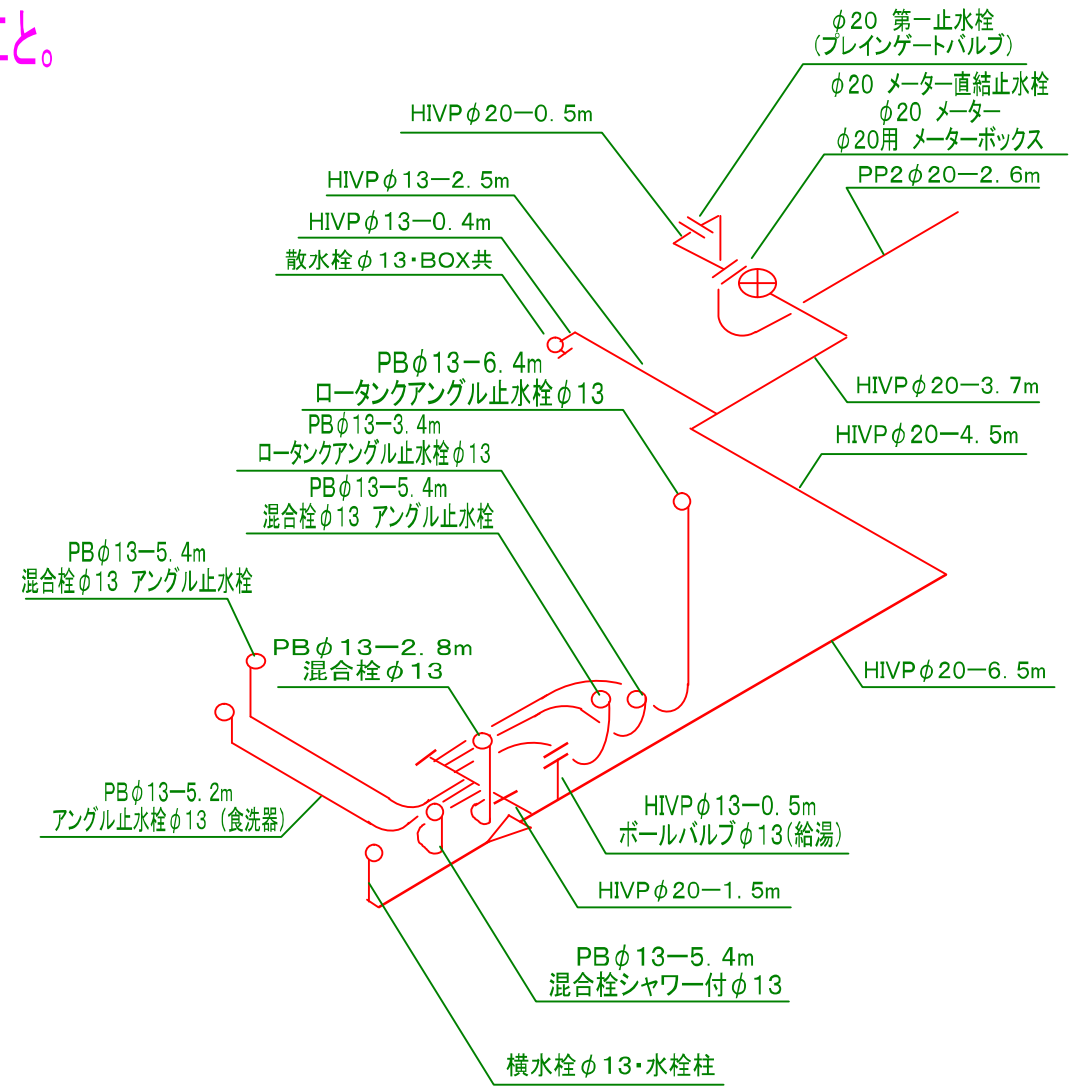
こと。

φ20 第一止水栓
(プレインゲートバルブ)
φ20 メーター直結止水栓
φ20 メーター
φ20用 メーターボックス

HIVPφ20ー0.5m

HIVPφ13ー2.5m

PP2φ20ー2.6m

HIVPφ13ー0.4m

散水栓φ13・BOX共

PBφ13ー6.4m
ロータンクアングル止水栓φ13

HIVPφ20ー3.7m

PBφ13ー3.4m
ロータンクアングル止水栓φ13

HIVPφ20ー4.5m

PBφ13ー5.4m
混合栓φ13 アングル止水栓

PBφ13ー5.4m
混合栓φ13 アングル止水栓

PBφ13ー2.8m
混合栓φ13

HIVPφ20ー6.5m

PBφ13ー5.2m
アングル止水栓φ13 (食洗器)

HIVPφ13ー0.5m
ボールバルブφ13(給湯)

HIVPφ20ー1.5m

PBφ13ー5.4m
混合栓シャワー付φ13

横水栓φ13・水栓柱